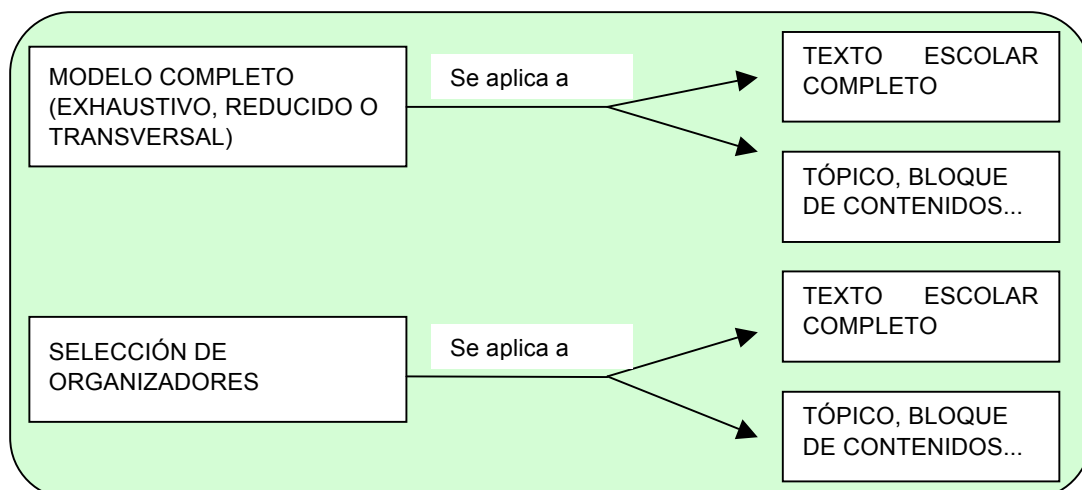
MODELO COMPLETO (EXHAUSTIVO, REDUCIDO O TRANSVERSAL)

Se aplica a

TEXTO ESCOLAR COMPLETO

TÓPICO, BLOQUE DE CONTENIDOS...

SELECCIÓN DE ORGANIZADORES

Se aplica a

TEXTO ESCOLAR COMPLETO

TÓPICO, BLOQUE DE CONTENIDOS...